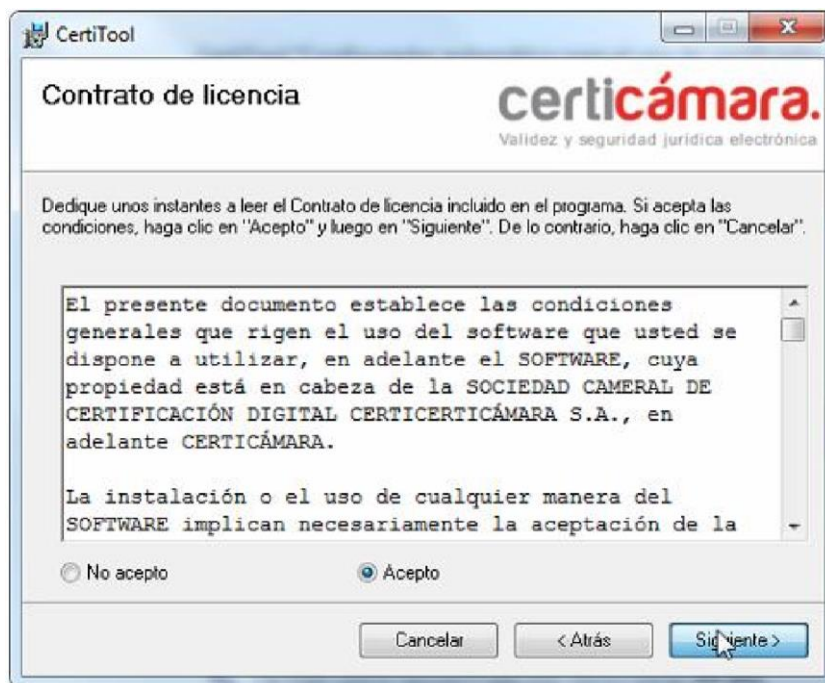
CertiTool

Contrato de licencia

certicámara.
Validez y seguridad jurídica electrónica

Dedique unos instantes a leer el Contrato de licencia incluido en el programa. Si acepta las condiciones, haga clic en "Acepto" y luego en "Siguiente". De lo contrario, haga clic en "Cancelar".

El presente documento establece las condiciones generales que rigen el uso del software que usted se dispone a utilizar, en adelante el SOFTWARE, cuya propiedad está en cabeza de la SOCIEDAD CAMERAL DE CERTIFICACIÓN DIGITAL CERTICERTICÁMARA S.A., en adelante CERTICÁMARA.

La instalación o el uso de cualquier manera del SOFTWARE implican necesariamente la aceptación de la

No acepto

Acepto

Cancelar

< Atrás

Siguiente >